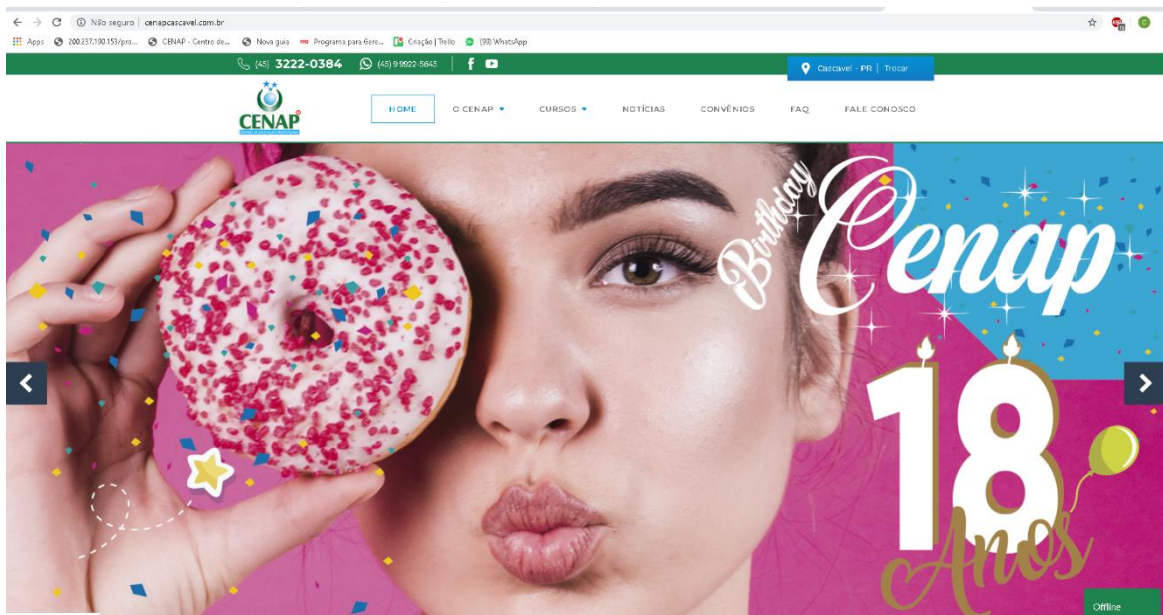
Não seguro | cenapcascavel.com.br

Apps 200.237.190.153/pro... CENAP - Centro de... Nova guia Programa para Gere... Criação | Trello (99) WhatsApp

(45) 3222-0384 (45) 99922-5645

Cascavel - PR | Trocar

CENAP

HOME O CENAP CURSOS NOTÍCIAS CONVÊNIOS FAQ FALE CONOSCO

Birthday Cenap

18 Anos

Offline